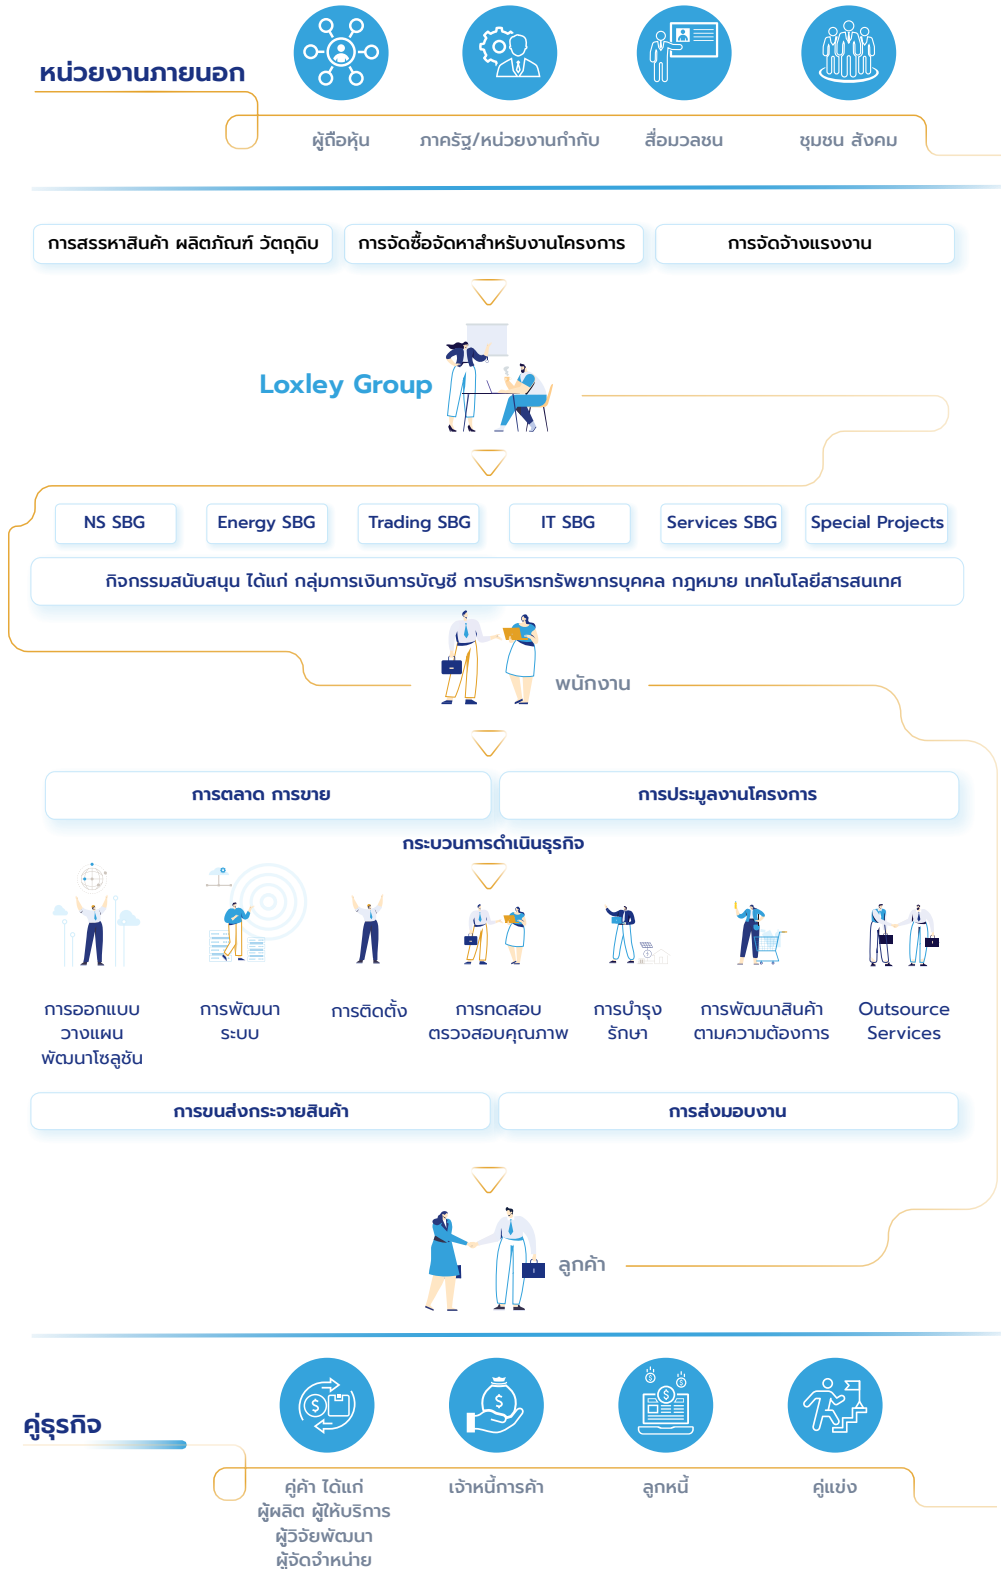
หน่วยงานภายนอก

ผู้ถือหุ้น

ภาครัฐ/หน่วยงานกำกับ

สื่อมวลชน

ชุมชน สังคม

การสรรหาสินค้า ผลิตภัณฑ์ วัตถุดิบ

การจัดซื้อจัดหาสำหรับงานโครงการ

การจัดจ้างแรงงาน

Loxley Group

NS SBG

Energy SBG

Trading SBG

IT SBG

Services SBG

Special Projects

กิจกรรมสนับสนุน ได้แก่ กลุ่มการเงินการบัญชี การบริหารทรัพยากรบุคคล กฎหมาย เทคโนโลยีสารสนเทศ

พนักงาน

การตลาด การขาย

การประมูลงานโครงการ

กระบวนการดำเนินธุรกิจ

การออกแบบ วางแผน พัฒนาโซลูชัน

การพัฒนา ระบบ

การติดตั้ง

การทดสอบ ตรวจสอบคุณภาพ

การบำรุง รักษา

การพัฒนาสินค้า ตามความต้องการ

Outsource Services

การขนส่งกระจายสินค้า

การส่งมอบงาน

ลูกค้า

คู่ธุรกิจ

คู่ค้า ได้แก่ ผู้ผลิต ผู้ให้บริการ ผู้วิจัยพัฒนา ผู้จัดจำหน่าย

เจ้าหนี้การค้า

ลูกหนี้

คู่แข่ง